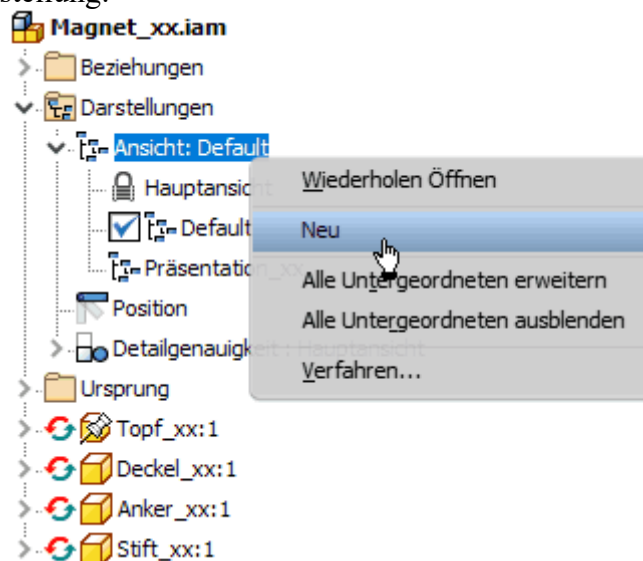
stellung:

Magnet_xx.iam
Beziehungen
Darstellungen
Ansicht: Default
Hauptansicht
Default
Präsentation_xx
Position
Detailgenauigkeit : Hauptansicht
Ursprung
Topf_xx:1
Deckel_xx:1
Anker_xx:1
Stift_xx:1

Wiederholen Öffnen
Neu
Alle Untergeordneten erweitern
Alle Untergeordneten ausblenden
Verfahren...